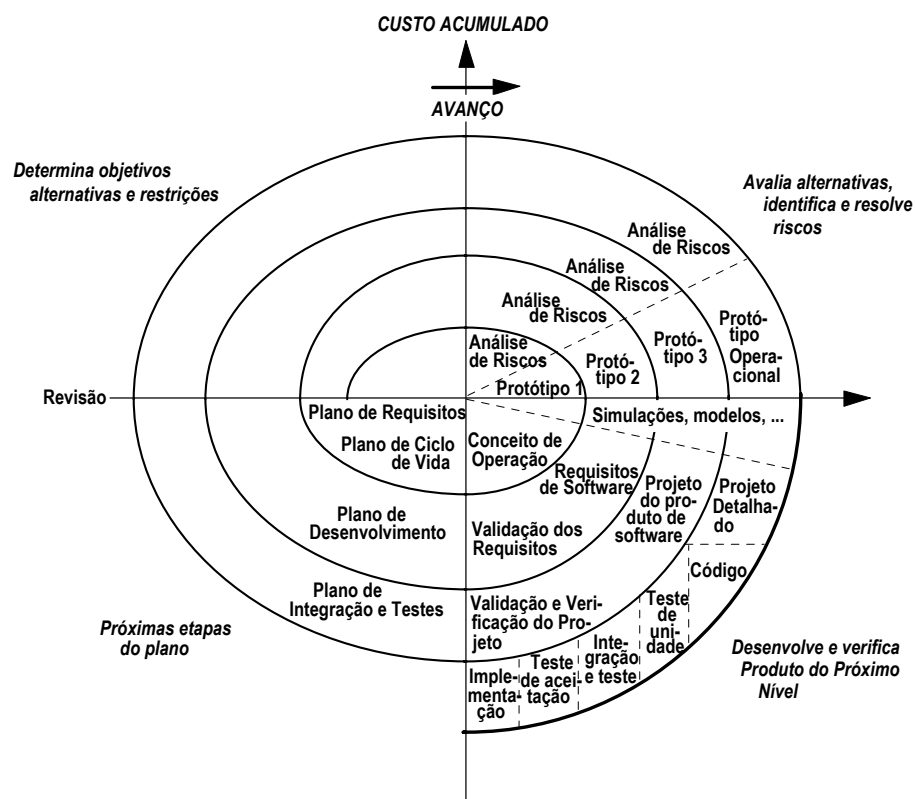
CUSTO ACUMULADO

AVANÇO

Determina objetivos alternativas e restrições

Avalia alternativas, identifica e resolve riscos

Análise de Riscos

Análise de Riscos

Análise de Riscos

Análise de Riscos

Protótipo Operacional

Protótipo 3

Protótipo 2

Protótipo 1

Revisão

Plano de Requisitos

Simulações, modelos, ...

Plano de Ciclo de Vida

Conceito de Operação

Requisitos de Software

Projeto do produto de software

Projeto Detalhado

Plano de Desenvolvimento

Validação dos Requisitos

Código

Plano de Integração e Testes

Validação e Verificação do Projeto

Teste de unidade

Integração e teste

Teste de aceitação

Implementação

Próximas etapas do plano

Desenvolve e verifica Produto do Próximo Nível